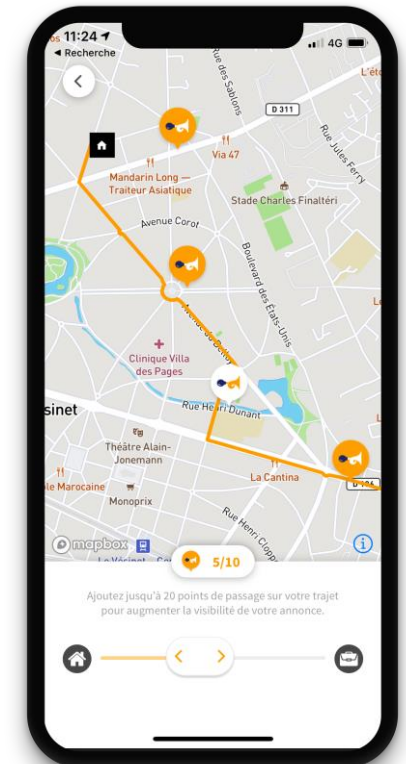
11:24
◄ Recherche
4G
Rue des Sablons
L'éto
D 311
Via 47
Rue Jules Ferry
Mandarin Long — Traiteur Asiatique
Stade Charles Finaltéri
Avenue Corot
Boulevard des États-Unis
Avenue du Belloy
Clinique Villa des Pages
sinet
Rue Henri Dunant
Théâtre Alain-Jonemann
ole Marocaine
La Cantina
Monoprix
D 186
Rue Henri Cloppet
mapbox
Le Vésinet
5/10
Ajoutez jusqu'à 20 points de passage sur votre trajet pour augmenter la visibilité de votre annonce.